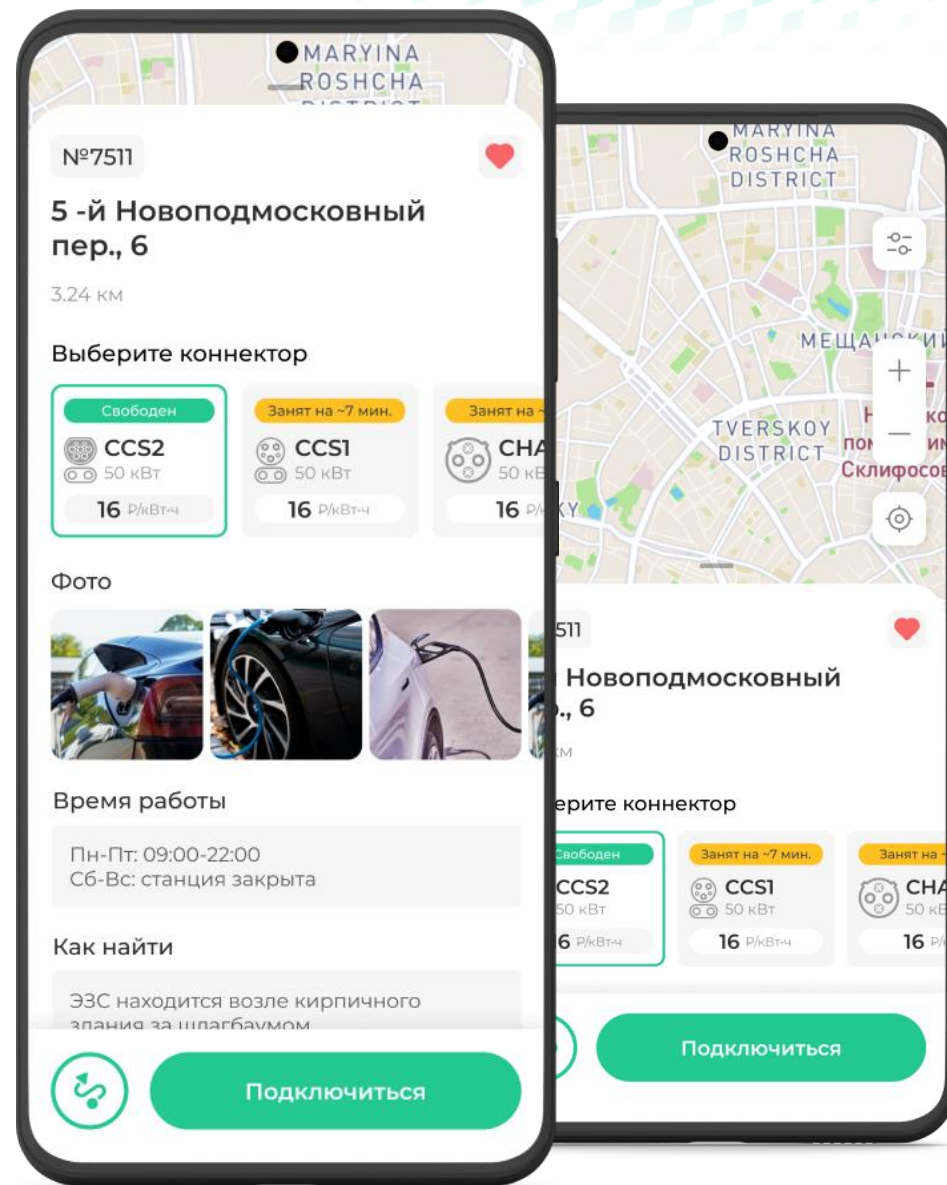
MARYINA
ROSHCHA
DISTRICT

№7511

5 -й Новоподмосковный пер., 6

3.24 км

Выберите коннектор

| Свободен | Занят на ~7 мин. | Занят на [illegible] |
|---|---|---|
| CCS2 | CCS1 | CHA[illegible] |
| 50 кВт | 50 кВт | 50 к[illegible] |
| 16 ₽/кВт·ч | 16 ₽/кВт·ч | 16 ₽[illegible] |

Фото

Время работы

Пн-Пт: 09:00-22:00
Сб-Вс: станция закрыта

Как найти

ЭЗС находится возле кирпичного здания за шлагбаумом

Подключиться

MARYINA
ROSHCHA
DISTRICT

МЕЩА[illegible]

TVERSKOY
DISTRICT

Склифосов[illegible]

511

Новоподмосковный
., 6

км

ерите коннектор

| Свободен | Занят на ~7 мин. | Занят на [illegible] |
|---|---|---|
| CCS2 | CCS1 | CHA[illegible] |
| 50 кВт | 50 кВт | 50 к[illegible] |
| 6 ₽/кВт·ч | 16 ₽/кВт·ч | 16 ₽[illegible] |

Подключиться